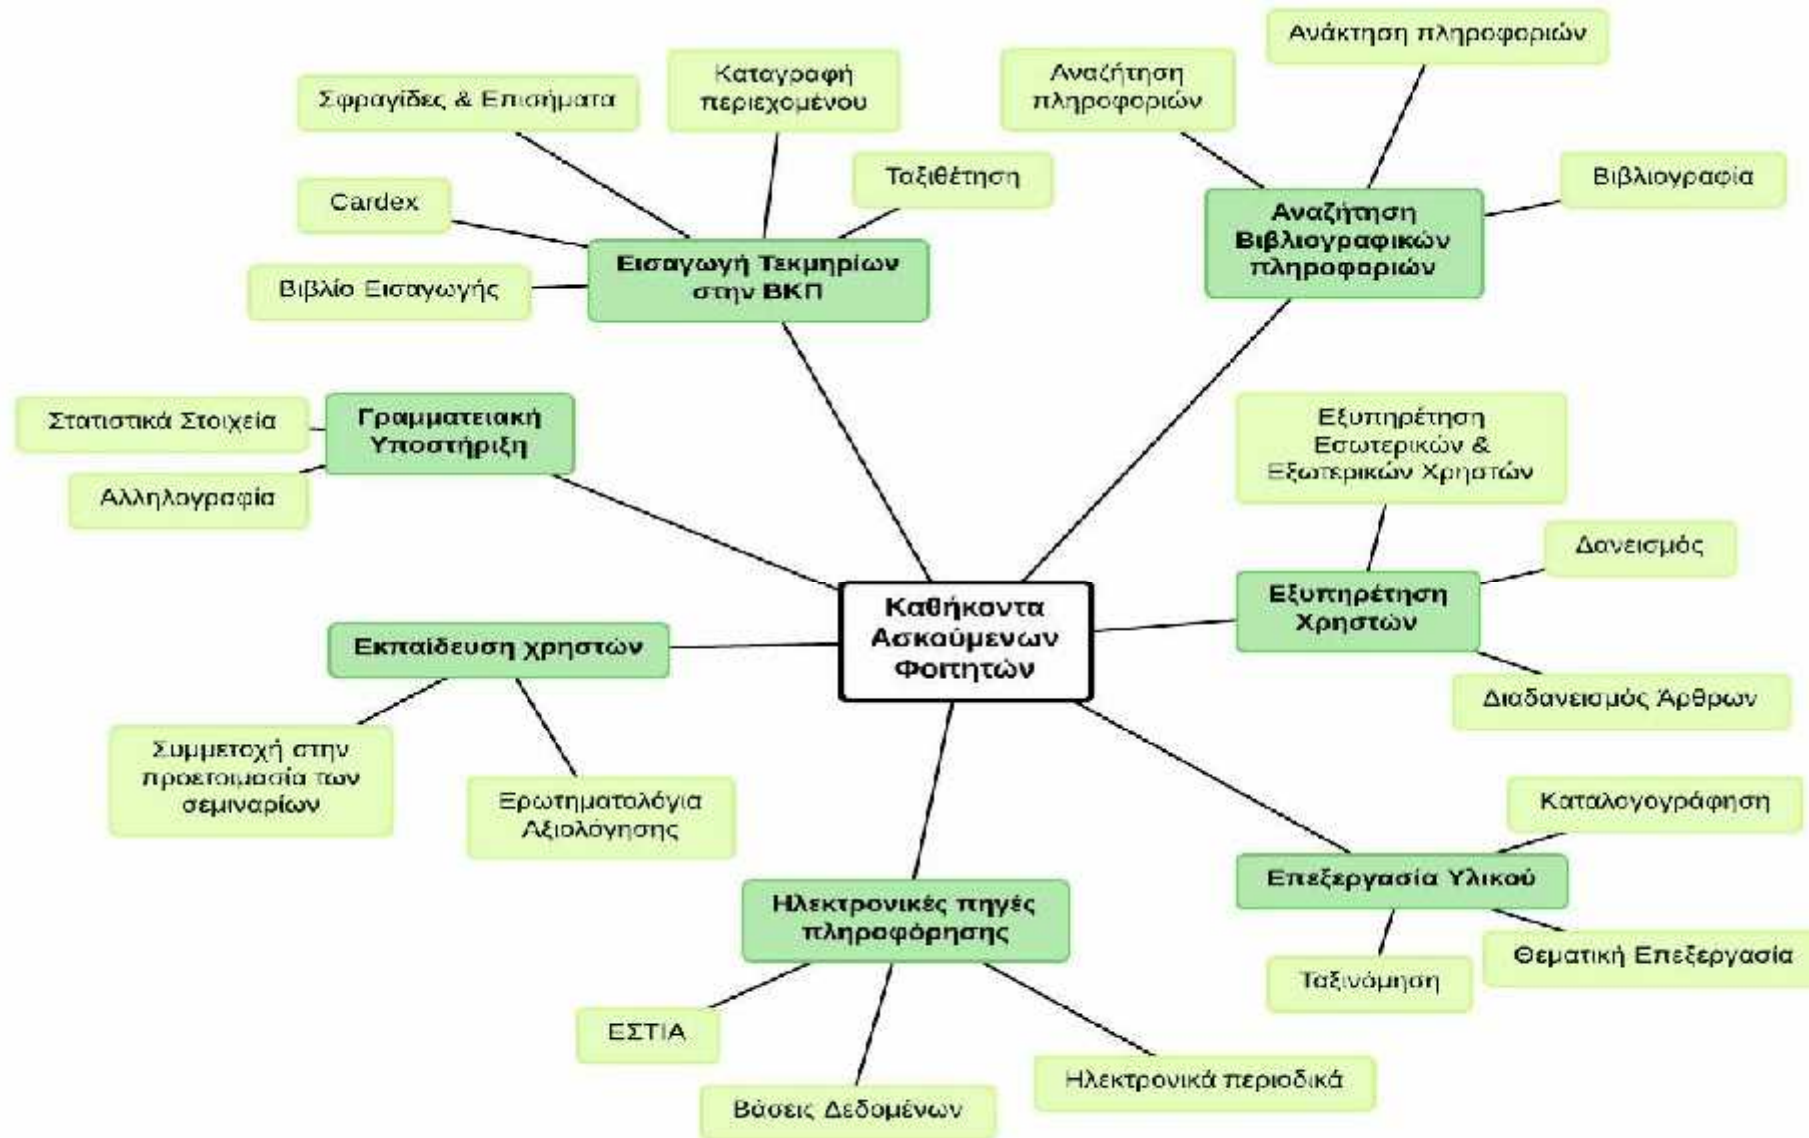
Καθήκοντα Ασκούμενων Φοιτητών

Εισαγωγή Τεκμηρίων στην ΒΚΠ

Σφραγίδες & Επισήματα

Καταγραφή περιεχομένου

Ταξιθέτηση

Cardex

Βιβλίο Εισαγωγής

Αναζήτηση Βιβλιογραφικών πληροφαριών

Αναζήτηση πληροφοριών

Ανάκτηση πληροφοριών

Βιβλιογραφία

Γραμματειακή Υποστήριξη

Στατιστικά Στοιχεία

Αλληλογραφία

Εξυπηρέτηση Χρηστών

Εξυπηρέτηση Εσωτερικών & Εξωτερικών Χρηστών

Δανεισμός

Διαδανεισμός Άρθρων

Εκπαίδευση χρηστών

Συμμετοχή στην προετοιμασία των σεμιναρίων

Ερωτηματολόγια Αξιολόγησης

Επεξεργασία Υλικού

Καταλογογράφηση

Θεματική Επεξεργασία

Ταξινόμηση

Ηλεκτρονικές πηγές πληροφόρησης

ΕΣΤΙΑ

Βάσεις Δεδομένων

Ηλεκτρονικά περιοδικά